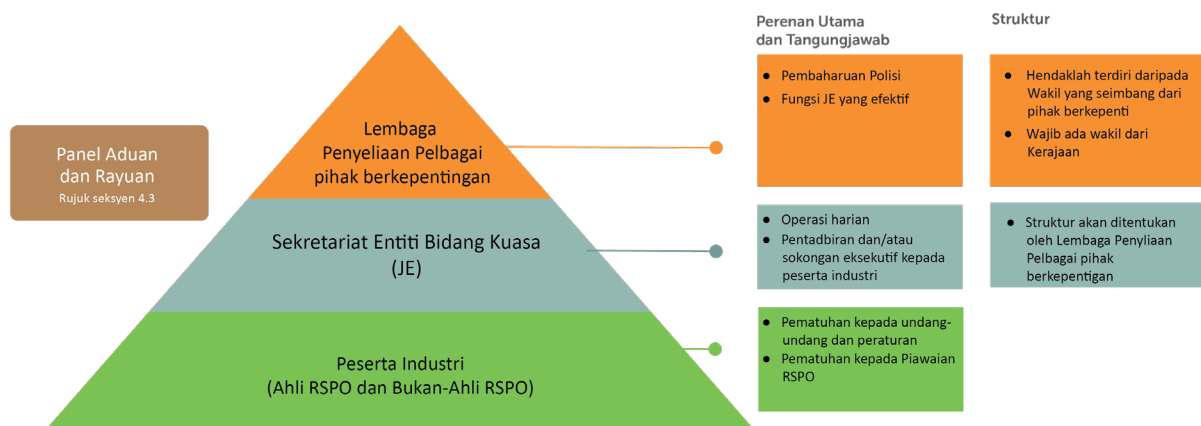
Panel Aduan dan Rayuan
Rujuk seksyen 4.3

Lembaga Penyeliaan Pelbagai pihak berkepentingan

Sekretariat Entiti Bidang Kuasa (JE)

Peserta Industri (Ahli RSPO dan Bukan-Ahli RSPO)

Perenan Utama dan Tangungjawab

- Pembaharuan Polisi
- Fungsi JE yang efektif

- Operasi harian
- Pentadbiran dan/atau sokongan eksekutif kepada peserta industri

- Pematuhan kepada undang-undang dan peraturan
- Pematuhan kepada Piawaian RSPO

Struktur

- Hendaklah terdiri daripada Wakil yang seimbang dari pihak berkepenti
- Wajib ada wakil dari Kerajaan

- Struktur akan ditentukan oleh Lembaga Penyliaan Pelbagai pihak berkepentigan